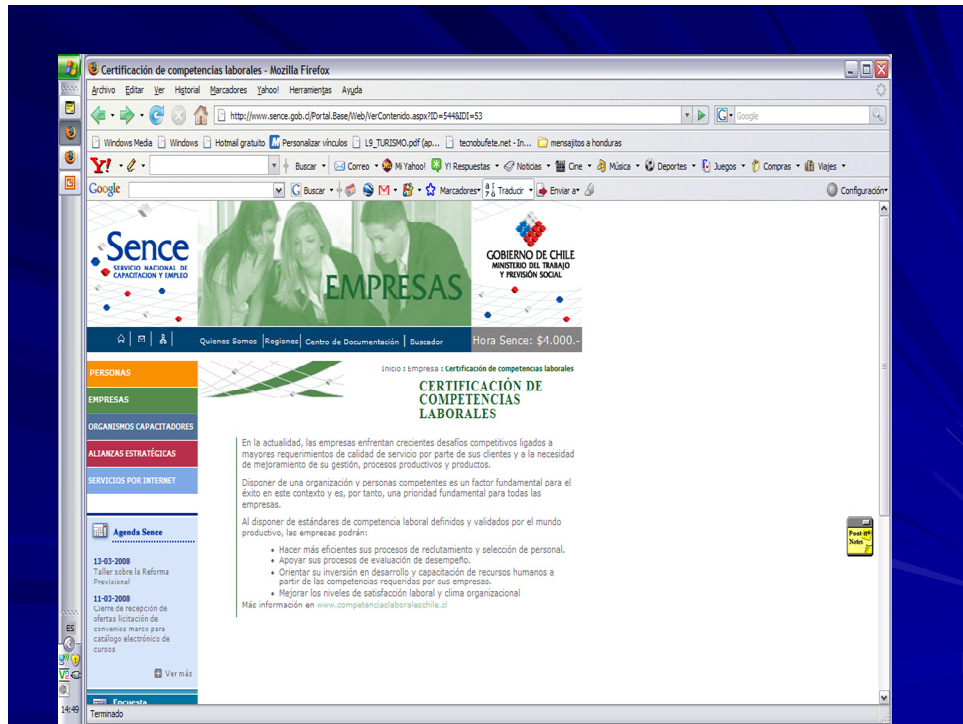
Certificación de competencias laborales - Mozilla Firefox

Archivo Editar Ver Historial Marcadores Yahoo! Herramientas Ayuda

http://www.sence.gob.cl/Portal.Base/Web/VerContenido.aspx?ID=544&IDI=53

Google

Windows Media Windows Hotmail gratuito Personalizar vínculos L9_TURISMO.pdf (ap... tecnobufete.net - In... mensajitos a honduras

Y! Buscar Correo Mi Yahoo! Y! Respuestas Noticias Cine Música Deportes Juegos Compras Viajes

Google Buscar Marcadores Traducir Enviar a Configuración

Sence
SERVICIO NACIONAL DE CAPACITACION Y EMPLEO

EMPRESAS

GOBIERNO DE CHILE
MINISTERIO DEL TRABAJO Y PREVISIÓN SOCIAL

Quienes Somos | Regiones | Centro de Documentación | Buscador

Hora Sence: $4.000.-

PERSONAS
EMPRESAS
ORGANISMOS CAPACITADORES
ALIANZAS ESTRATÉGICAS
SERVICIOS POR INTERNET

Inicio : Empresa : Certificación de competencias laborales

CERTIFICACIÓN DE COMPETENCIAS LABORALES

En la actualidad, las empresas enfrentan crecientes desafíos competitivos ligados a mayores requerimientos de calidad de servicio por parte de sus clientes y a la necesidad de mejoramiento de su gestión, procesos productivos y productos.

Disponer de una organización y personas competentes es un factor fundamental para el éxito en este contexto y es, por tanto, una prioridad fundamental para todas las empresas.

Al disponer de estándares de competencia laboral definidos y validados por el mundo productivo, las empresas podrán:

• Hacer más eficientes sus procesos de reclutamiento y selección de personal.
• Apoyar sus procesos de evaluación de desempeño.
• Orientar su inversión en desarrollo y capacitación de recursos humanos a partir de las competencias requeridas por sus empresas.
• Mejorar los niveles de satisfacción laboral y clima organizacional

Más información en www.competenciaslaboraleschile.cl

Agenda Sence

13-03-2008
Taller sobre la Reforma Previsional

11-03-2008
Cierre de recepción de ofertas licitación de convenios marco para catálogo electrónico de cursos

Ver más

Encuesta

Post-it® Notes

ES

14:49

Terminado